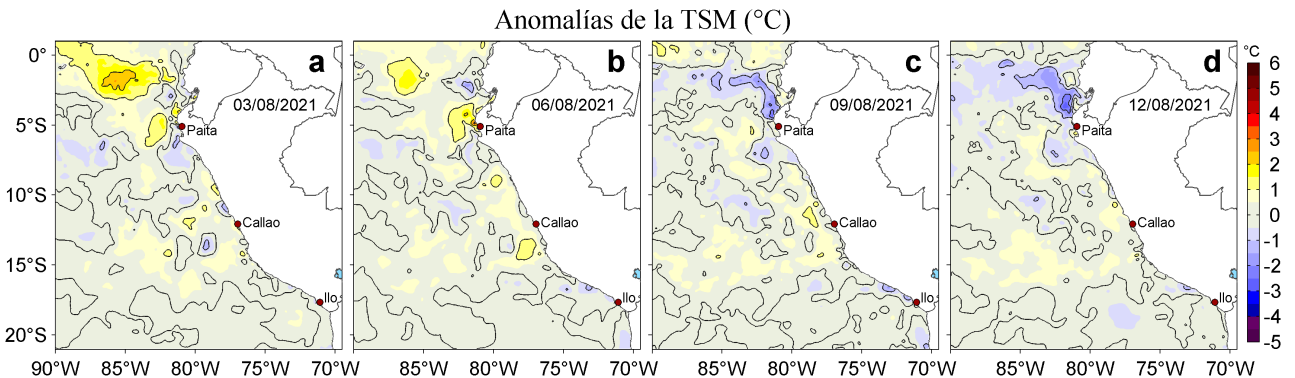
Anomalías de la TSM (°C)

0°
5°S
10°S
15°S
20°S

a
03/08/2021
Paita
Callao
Ilo

b
06/08/2021
Paita
Callao
Ilo

c
09/08/2021
Paita
Callao
Ilo

d
12/08/2021
Paita
Callao
Ilo

90°W 85°W 80°W 75°W 70°W
85°W 80°W 75°W 70°W
85°W 80°W 75°W 70°W
85°W 80°W 75°W 70°W

°C
6
5
4
3
2
1
0
-1
-2
-3
-4
-5